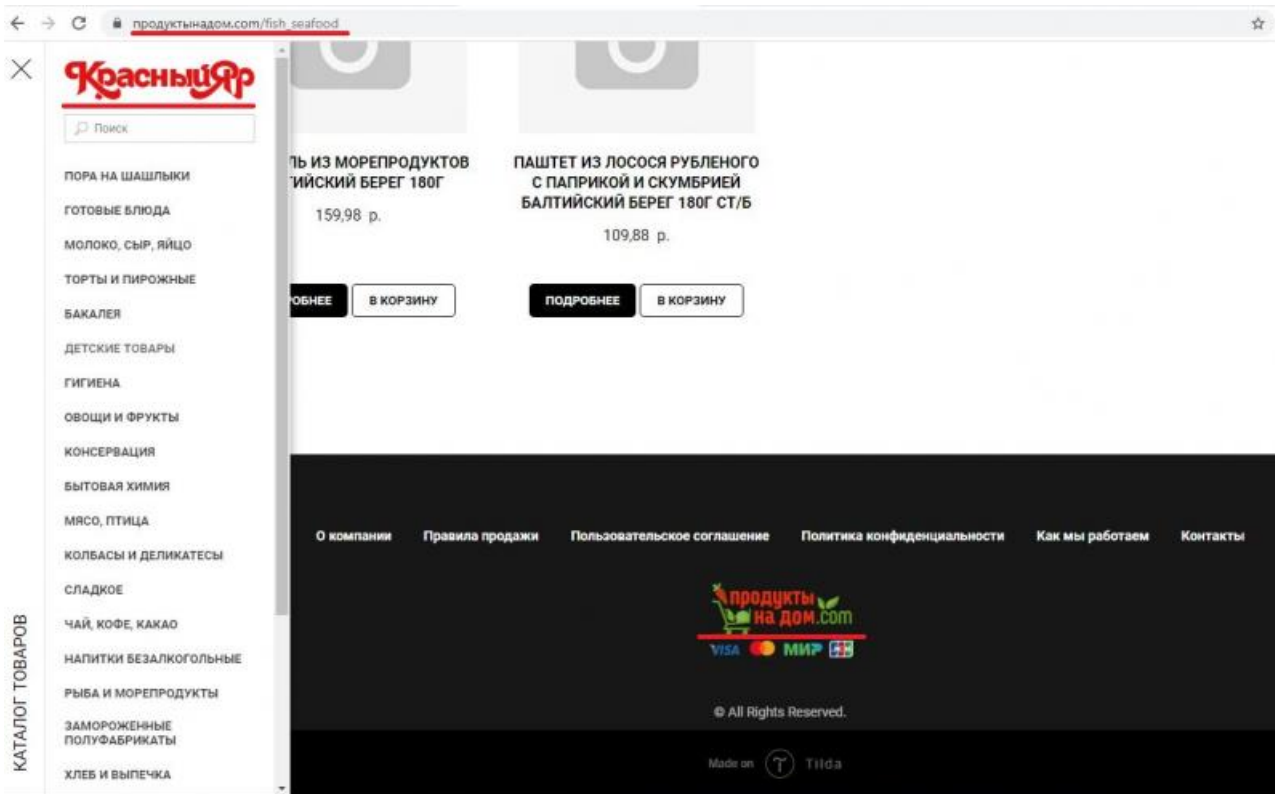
продуктынадом.com/fish_seafood

КрасныйЯр

Поиск

ПОРА НА ШАШЛЫКИ
ГОТОВЫЕ БЛЮДА
МОЛОКО, СЫР, ЯЙЦО
ТОРТЫ И ПИРОЖНЫЕ
БАКАЛЕЯ
ДЕТСКИЕ ТОВАРЫ
ГИГИЕНА
ОВОЩИ И ФРУКТЫ
КОНСЕРВАЦИЯ
БЫТОВАЯ ХИМИЯ
МЯСО, ПТИЦА
КОЛБАСЫ И ДЕЛИКАТЕСЫ
СЛАДКОЕ
ЧАЙ, КОФЕ, КАКАО
НАПИТКИ БЕЗАЛКОГОЛЬНЫЕ
РЫБА И МОРЕПРОДУКТЫ
ЗАМОРОЖЕННЫЕ ПОЛУФАБРИКАТЫ
ХЛЕБ И ВЫПЕЧКА

КАТАЛОГ ТОВАРОВ

ЛЬ ИЗ МОРЕПРОДУКТОВ ТИЙСКИЙ БЕРЕГ 180Г
159,98 р.
ОБНЕЕ
В КОРЗИНУ

ПАШТЕТ ИЗ ЛОСОСЯ РУБЛЕНОГО С ПАПРИКОЙ И СКУМБРИЕЙ БАЛТИЙСКИЙ БЕРЕГ 180Г СТ/Б
109,88 р.
ПОДРОБНЕЕ
В КОРЗИНУ

О компании
Правила продажи
Пользовательское соглашение
Политика конфиденциальности
Как мы работаем
Контакты

продукты на дом.com

VISA МИР

© All Rights Reserved.

Made on Tilda